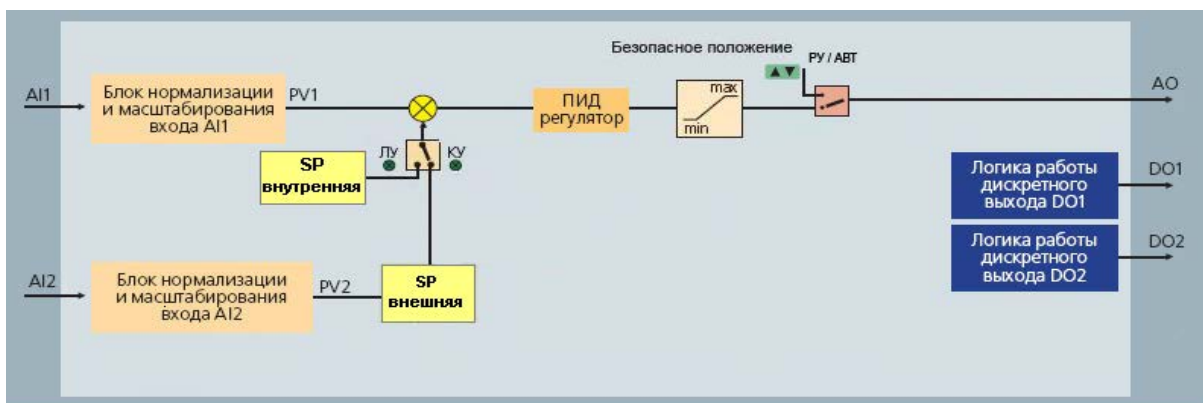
AI1

Блок нормализации и масштабирования входа AI1

PV1

SP внутренняя

ЛУ

КУ

ПИД регулятор

max

min

Безопасное положение

▲▼

РУ / АВТ

AO

AI2

Блок нормализации и масштабирования входа AI2

PV2

SP внешняя

Логика работы дискретного выхода DO1

DO1

Логика работы дискретного выхода DO2

DO2